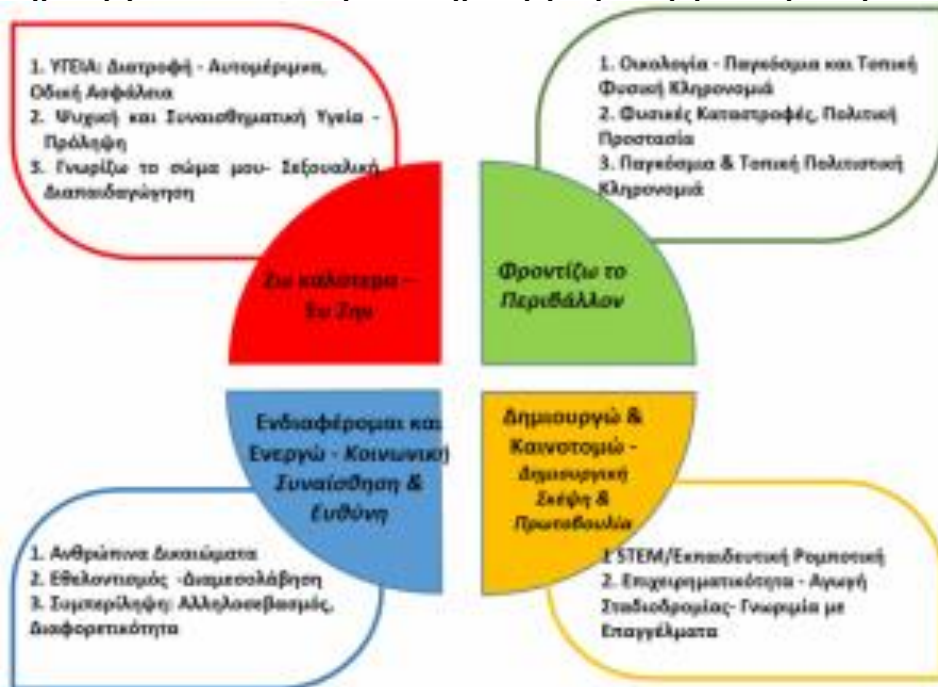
1. ΥΓΕΙΑ: Διατροφή - Αυτομέριμνα, Οδική Ασφάλεια
2. Ψυχική και Συναισθηματική Υγεία - Πρόληψη
3. Γνωρίζω το σώμα μου- Σεξουαλική Διαπαιδαγώγηση

1. Οικολογία - Παγκόσμια και Τοπική Φυσική Κληρονομιά
2. Φυσικές Καταστροφές, Πολιτική Προστασία
3. Παγκόσμια & Τοπική Πολιτιστική Κληρονομιά

Ευ καλύτερα - Ευ Ζην

Φροντίζω το Περιβάλλον

Ενδιαφέρομαι και Ενεργώ - Κοινωνική Συναίσθηση & Ευθύνη

Δημιουργώ & Καινοτομώ - Δημιουργική Σκέψη & Πρωτοβουλία

1. Ανθρώπινα δικαιώματα
2. Εθελοντισμός -Διαμεσολάβηση
3. Συμπερίληψη: Αλληλοσεβασμός, Διαφορετικότητα

1 STEM/Εκπαιδευτική Ρομποτική
2. Επιχειρηματικότητα - Αγωγή Σταδιοδρομίας- Γνωριμία με Επαγγέλματα